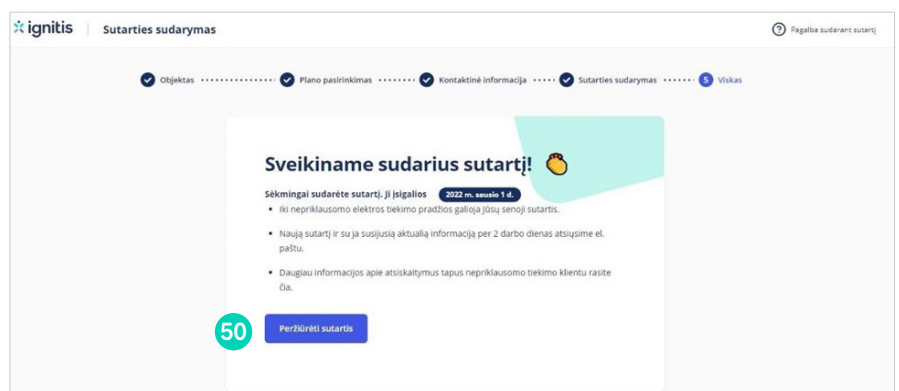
ignitis | Sutarties sudarymas

Pagalba sudarant sutartį

Objektas Plano pasirinkimas Kontaktinė informacija Sutarties sudarymas 5 Viskas

Sveikiname sudarius sutartį!

Sėkmingai sudarėte sutartį. Ji įsigalios 2022 m. sausio 1 d.

- Iki nepriklausomo elektros tiekimo pradžios galioja jūsų senoji sutartis.
- Naują sutartį ir su ja susijusią aktualią informaciją per 2 darbo dienas atsiųsime el. paštu.
- Daugiau informacijos apie atsiskaitymus tapus nepriklausomo tiekimo klientu rasite čia.

50

Peržiūrėti sutartis